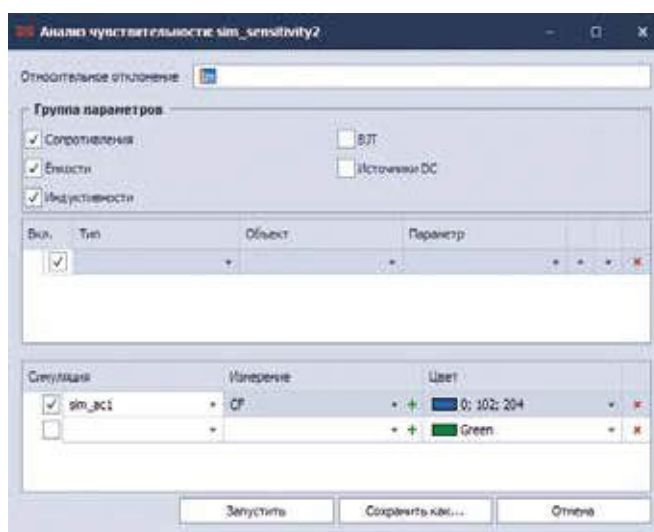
Анализ чувствительности sim_sensitivity2

Относительное отклонение

Группа параметров

Сопротивления

Ёмкости

Индуктивности

BJT

Источники DC

| Вкл. | Тип | Объект | Параметр |
|---|---|---|---|
| ✓ | | | |

| Симуляция | Измерение | Цвет |
|---|---|---|
| ✓ sim_ac1 | CF | 0; 102; 204 |
| | | Green |

Запустить

Сохранить как...

Отмена